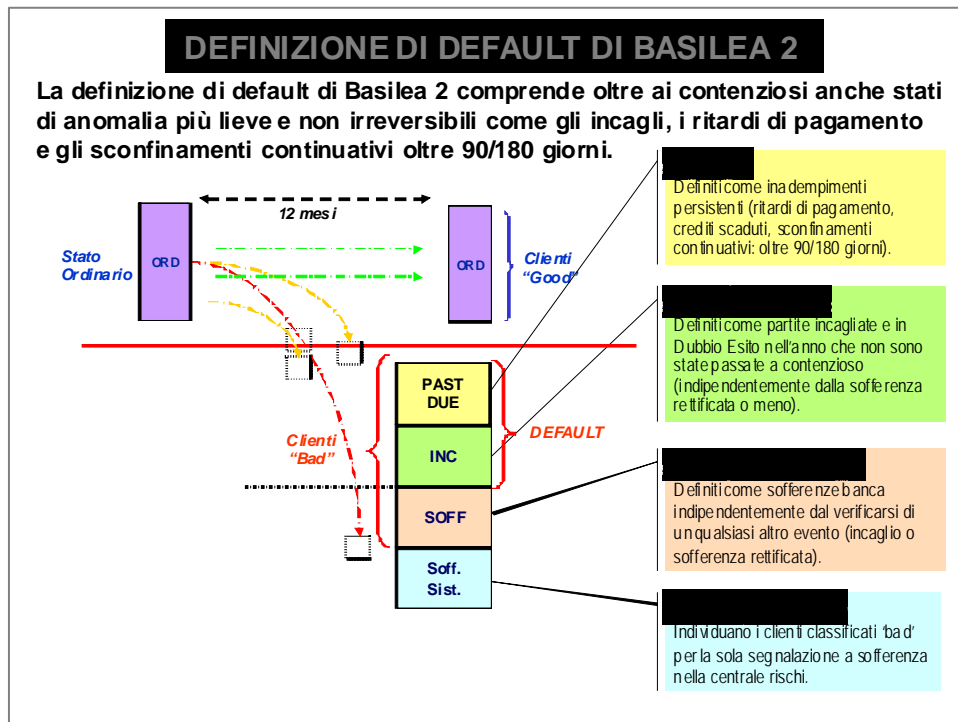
DEFINIZIONE DI DEFAULT DI BASILEA 2

La definizione di default di Basilea 2 comprende oltre ai contenziosi anche stati di anomalia più lieve e non irreversibili come gli incagli, i ritardi di pagamento e gli sconfinamenti continuativi oltre 90/180 giorni.

12 mesi

Stato Ordinario

ORD

ORD

Clienti "Good"

Clienti "Bad"

PAST DUE

INC

SOFF

Soff. Sist.

DEFAULT

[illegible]
Definiti come inadempimenti persistenti (ritardi di pagamento, crediti scaduti, sconfinamenti continuativi: oltre 90/180 giorni).

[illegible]
Definiti come partite incagliate e in Dubbio Esito nell'anno che non sono state passate a contenzioso (indipendentemente dalla sofferenza rettificata o meno).

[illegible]
Definiti come sofferenze banca indipendentemente dal verificarsi di un qualsiasi altro evento (incaglio o sofferenza rettificata).

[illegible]
Individuano i clienti classificati 'bad' per la sola segnalazione a sofferenza nella centrale rischi.